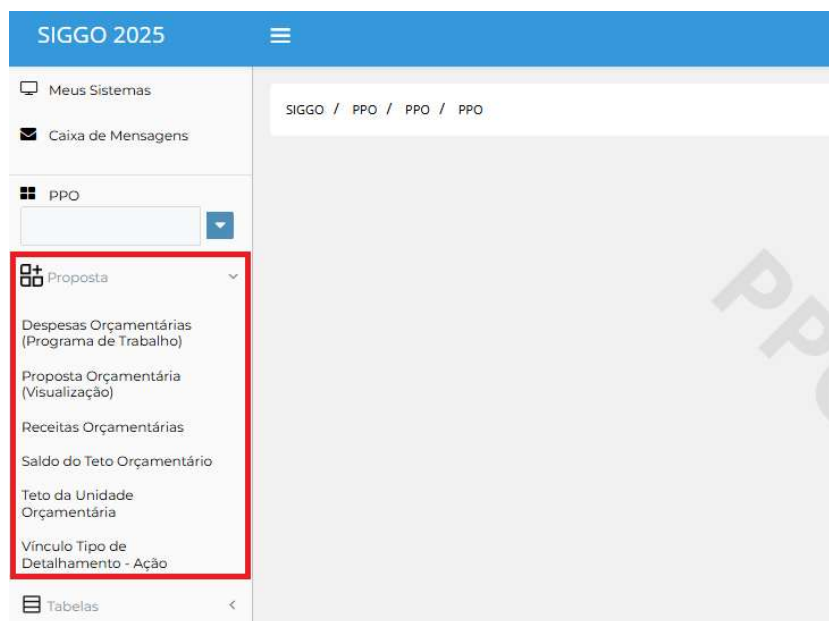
SIGGO 2025

Meus Sistemas

Caixa de Mensagens

PPO

Proposta

Despesas Orçamentárias (Programa de Trabalho)

Proposta Orçamentária (Visualização)

Receitas Orçamentárias

Saldo do Teto Orçamentário

Teto da Unidade Orçamentária

Vínculo Tipo de Detalhamento - Ação

Tabelas

SIGGO / PPO / PPO / PPO

PPO